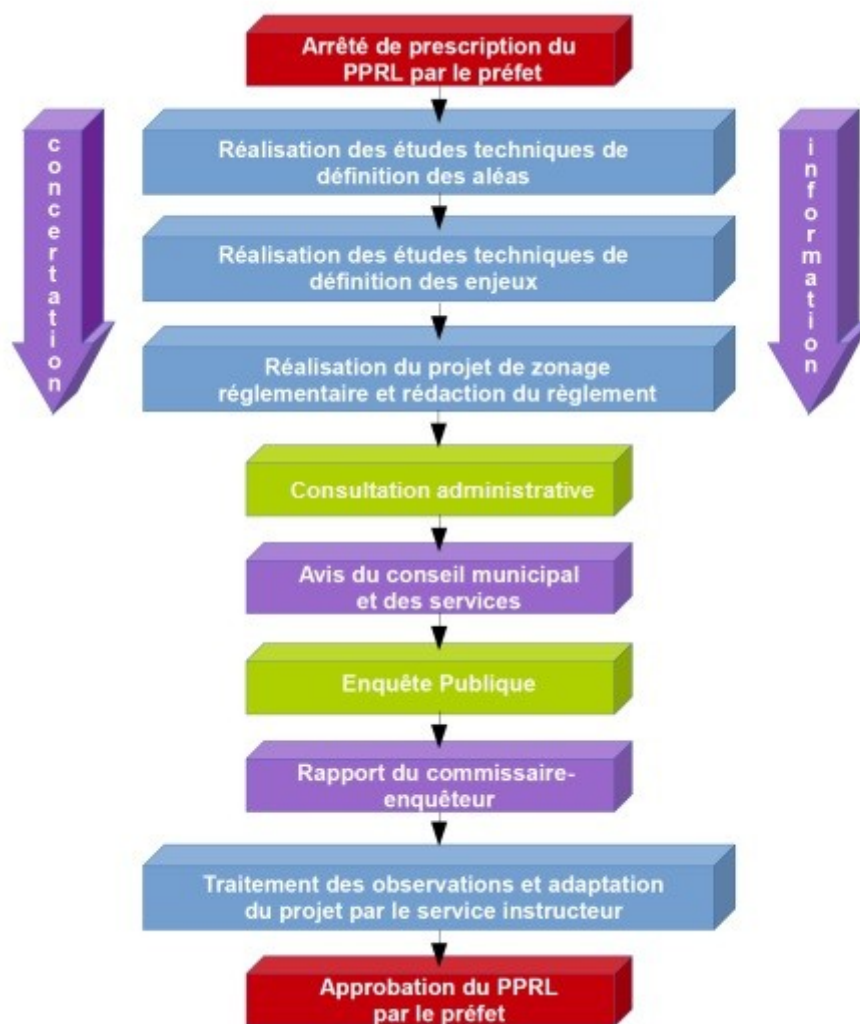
Arrêté de prescription du PPRL par le préfet

concertation

information

Réalisation des études techniques de définition des aléas

Réalisation des études techniques de définition des enjeux

Réalisation du projet de zonage réglementaire et rédaction du règlement

Consultation administrative

Avis du conseil municipal et des services

Enquête Publique

Rapport du commissaire-enquêteur

Traitement des observations et adaptation du projet par le service instructeur

Approbation du PPRL par le préfet